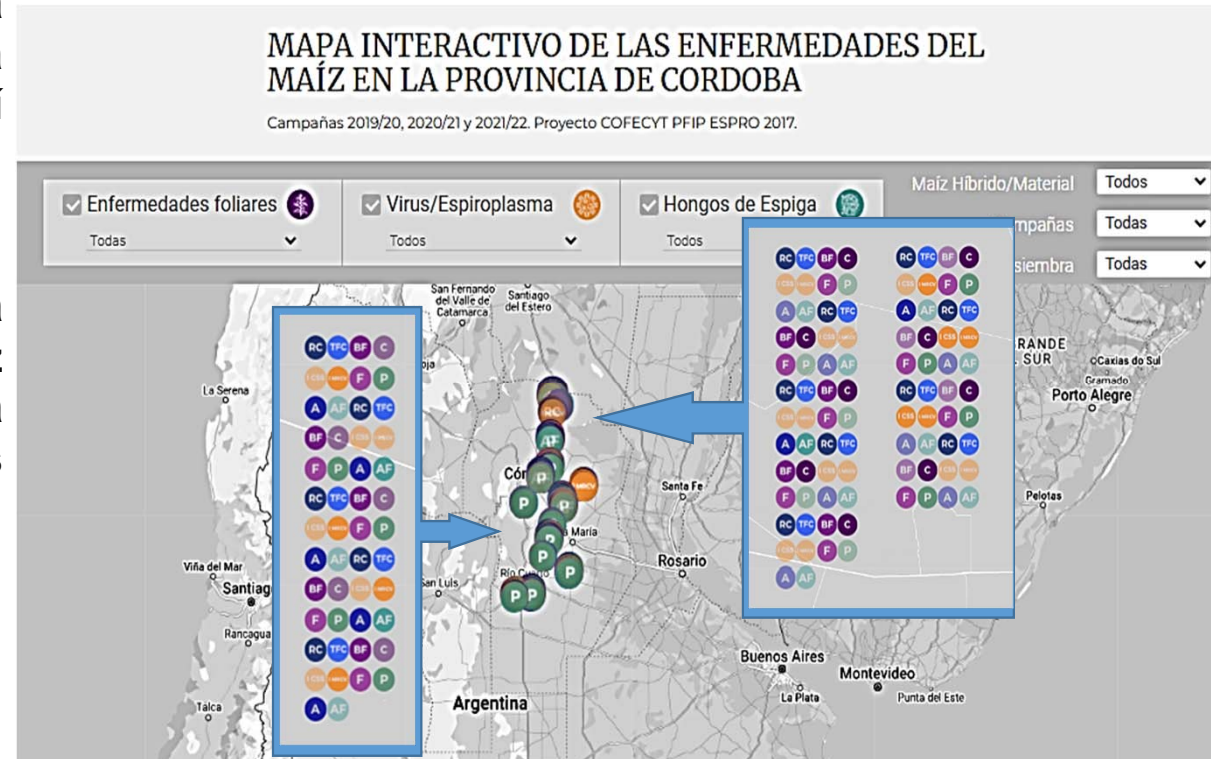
MAPA INTERACTIVO DE LAS ENFERMEDADES DEL MAÍZ EN LA PROVINCIA DE CORDOBA

Campañas 2019/20, 2020/21 y 2021/22. Proyecto COFECYT PFIP ESPRO 2017.

Enfermedades foliares
Todas

Virus/Espiroplasma
Todos

Hongos de Espiga
Todos

Maíz Híbrido/Material
Todos

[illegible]mpañas
Todas

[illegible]siembra
Todas

RC TFC BF C
CSS MRCV F P
A AF RC TFC
BF C CSS MRCV
F P A AF
RC TFC BF C
CSS MRCV F P
A AF RC TFC
BF C CSS MRCV
F P A AF
RC TFC BF C
CSS MRCV F P
A AF

RC TFC BF C
CSS MRCV F P
A AF RC TFC
BF C CSS MRCV
F P A AF
RC TFC BF C
CSS MRCV F P
A AF RC TFC
BF C CSS MRCV
F P A AF
RC TFC BF C
CSS MRCV F P
A AF

RC TFC BF C
CSS MRCV F P
A AF RC TFC
BF C CSS MRCV
F P A AF
RC TFC BF C
CSS MRCV F P
A AF RC TFC
BF C CSS MRCV
F P A AF

San Fernando del Valle de Catamarca
Santiago del Estero
La Serena
Cór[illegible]
Santa Fe
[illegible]a María
Rosario
Viña del Mar
Santiag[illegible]
San Luis
Río Cuarto
Rancagua
Buenos Aires
Montevideo
La Plata
Punta del Este
Talca
Argentina
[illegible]RANDE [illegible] SUR
Caxias do Sul
Gramado
Porto Alegre
Pelotas
RC
AF
MRCV
P